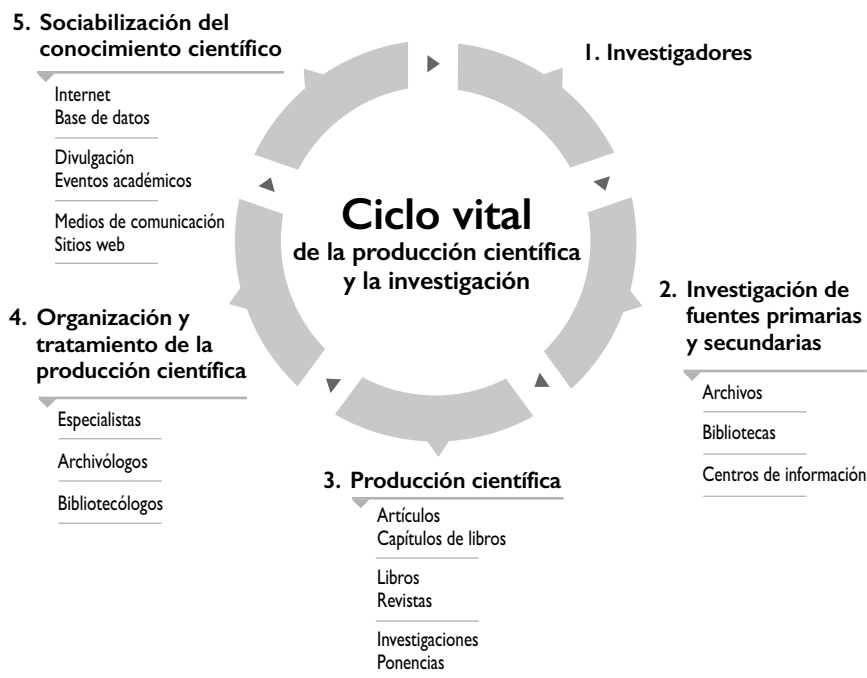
5. Sociabilización del conocimiento científico

Internet
Base de datos

Divulgación
Eventos académicos

Medios de comunicación
Sitios web

1. Investigadores

Ciclo vital
de la producción científica y la investigación

2. Investigación de fuentes primarias y secundarias

Archivos

Bibliotecas

Centros de informació

4. Organización y tratamiento de la producción científica

Especialistas

Archivólogos

Bibliotecólogos

3. Producción científica

Artículos
Capítulos de libros

Libros
Revistas

Investigaciones
Ponencias